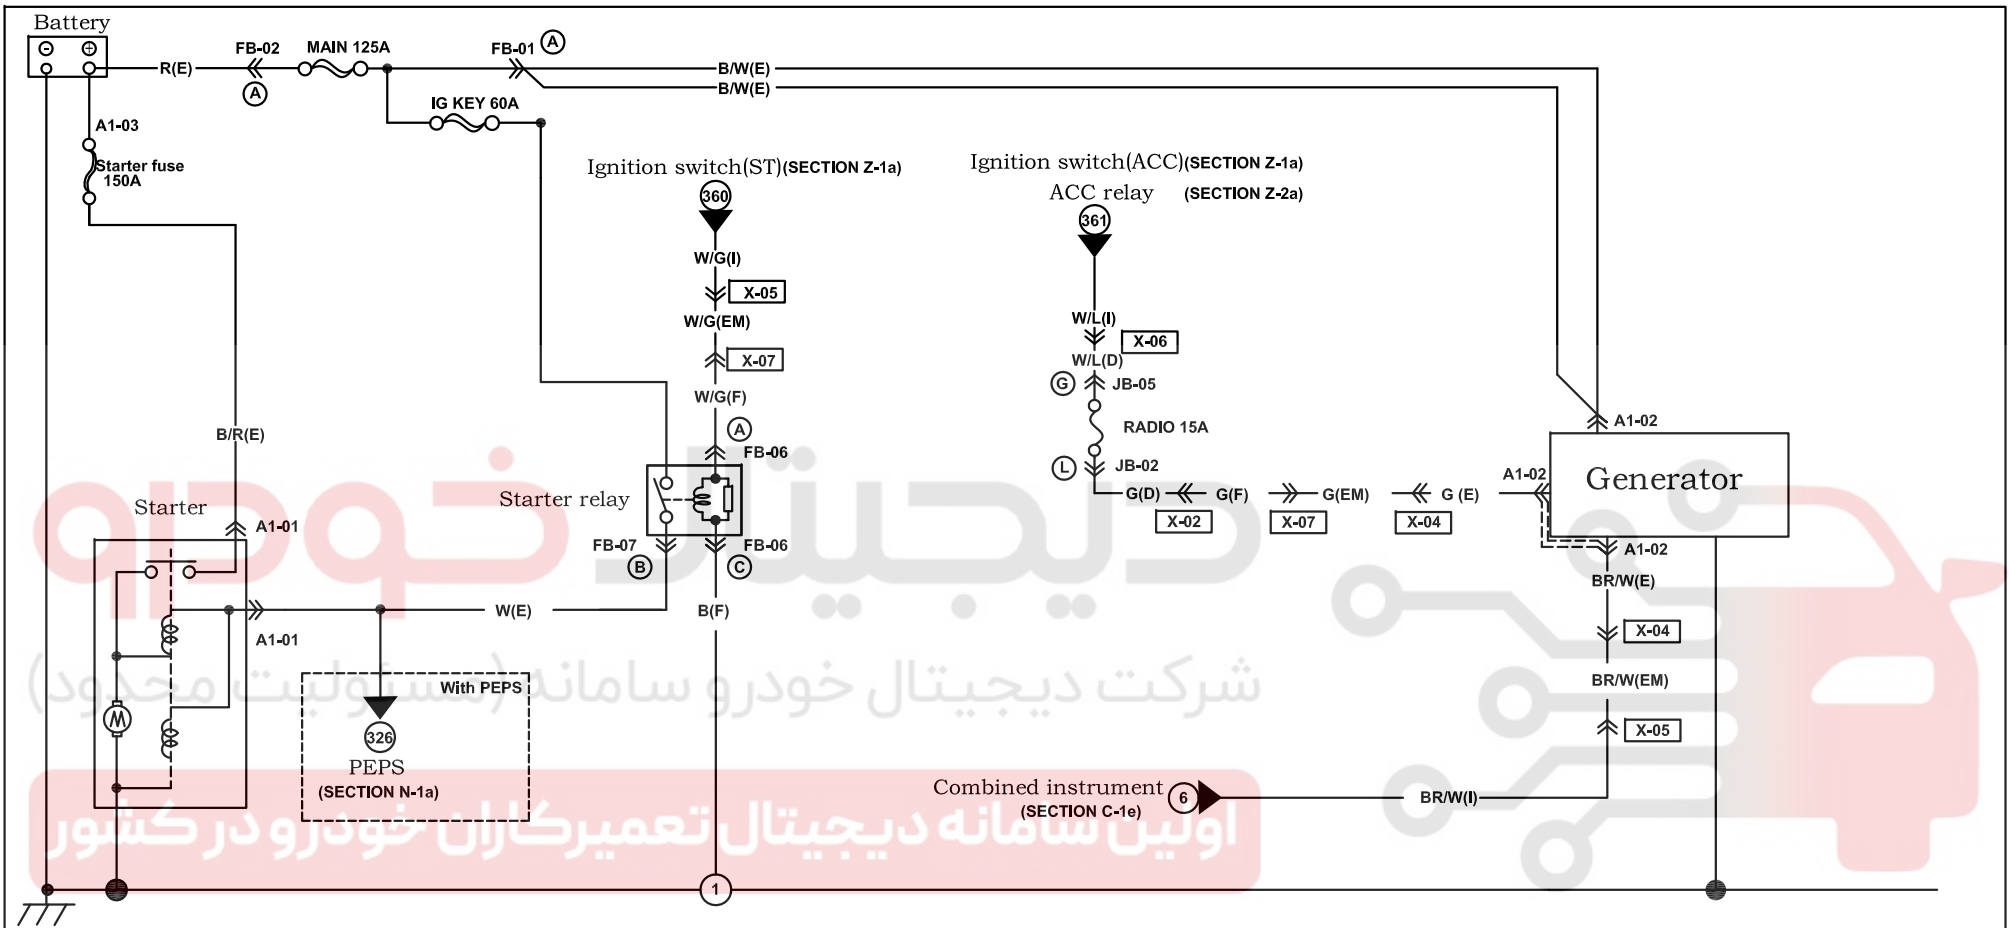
Battery
R(E)
FB-02
A
MAIN 125A
FB-01
A
B/W(E)
B/W(E)
IG KEY 60A
A1-03
Starter fuse 150A
Ignition switch(ST)(SECTION Z-1a)
360
W/G(I)
X-05
W/G(EM)
X-07
W/G(F)
A
FB-06
Ignition switch(ACC)(SECTION Z-1a)
ACC relay (SECTION Z-2a)
361
W/L(I)
X-06
W/L(D)
G
JB-05
RADIO 15A
L
JB-02
G(D)
G(F)
G(EM)
G (E)
X-02
X-07
X-04
A1-02
Generator
A1-02
A1-02
BR/W(E)
X-04
BR/W(EM)
X-05
BR/W(I)
B/R(E)
Starter
A1-01
Starter relay
FB-07
B
FB-06
C
W(E)
B(F)
A1-01
With PEPS
326
PEPS
(SECTION N-1a)
Combined instrument
(SECTION C-1e)
6
1
شرکت دیجیتال خودرو سامانه (مسئولیت محدود)
اولین سامانه دیجیتال تعمیرکاران خودرو در کشور